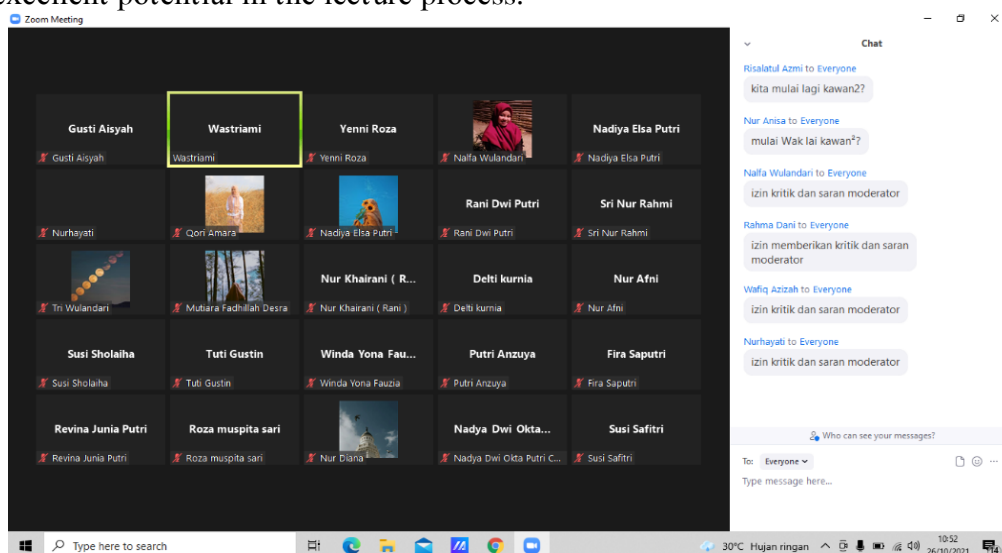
excellent potential in the lecture process.

Zoom Meeting

| | | | | |
|---|---|---|---|---|
| Gusti Aisyah<br>Gusti Aisyah | Wastriami<br>Wastriami | Yenni Roza<br>Yenni Roza | Nalfa Wulandari | Nadiya Elsa Putri<br>Nadiya Elsa Putri |
| Nurhayati | Qori Amara | Nadiya Elsa Putri | Rani Dwi Putri<br>Rani Dwi Putri | Sri Nur Rahmi<br>Sri Nur Rahmi |
| Tri Wulandari | Mutiara Fadhillah Desra | Nur Khairani ( R...<br>Nur Khairani ( Rani ) | Delti kurnia<br>Delti kurnia | Nur Afni<br>Nur Afni |
| Susi Sholaiha<br>Susi Sholaiha | Tuti Gustin<br>Tuti Gustin | Winda Yona Fau...<br>Winda Yona Fauzia | Putri Anzuya<br>Putri Anzuya | Fira Saputri<br>Fira Saputri |
| Revina Junia Putri<br>Revina Junia Putri | Roza muspita sari<br>Roza muspita sari | Nur Diana | Nadya Dwi Okta...<br>Nadya Dwi Okta Putri C... | Susi Safitri<br>Susi Safitri |

Chat

Risalatul Azmi to Everyone
kita mulai lagi kawan2?

Nur Anisa to Everyone
mulai Wak lai kawan$^2$?

Nalfa Wulandari to Everyone
izin kritik dan saran moderator

Rahma Dani to Everyone
izin memberikan kritik dan saran moderator

Wafiq Azizah to Everyone
izin kritik dan saran moderator

Nurhayati to Everyone
izin kritik dan saran moderator

Who can see your messages?

To: Everyone

Type message here...

Type here to search

30°C Hujan ringan 10:52 26/10/2021